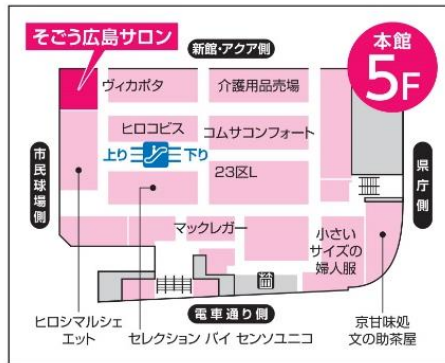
そごう広島サロン

新館・アクア側

本館 5F

ヴィカポタ

介護用品売場

ヒロコビス

コムサコンフォート

上り

下り

23区L

市民球場側

県庁側

マックレガー

小さいサイズの婦人服

電車通り側

ヒロシマルシェ エット

セレクション バイ センソユニコ

京甘味処 文の助茶屋